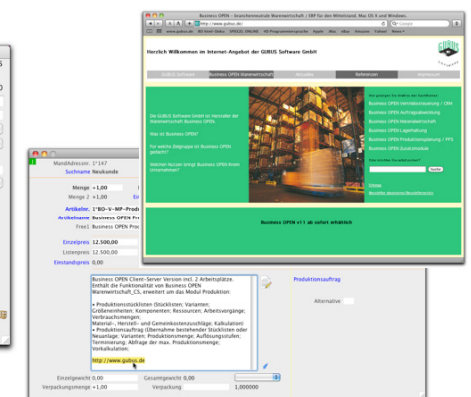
Business OPEN - branchenneutrale Warenwirtschaft / ERP für den Mittelstand. Mac OS X und Windows.

http://www.gubus.de/

Herzlich Willkommen im Internet-Angebot der GUBUS Software GmbH

GUBUS Software | Business OPEN Warenwirtschaft | Aktuelles | Referenzen | Impressum

Die GUBUS Software GmbH ist Hersteller der Warenwirtschaft Business OPEN.

Was ist Business OPEN?

Für welche Zielgruppen ist Business OPEN gedacht?

Welche Nutzen bringt Business OPEN Ihrem Unternehmen?

Business OPEN Vertriebssteuerung / CRM
Business OPEN Auftragsabwicklung
Business OPEN Bestellwesen
Business OPEN Lagerhaltung
Business OPEN Produktionsplanung / PPS
Business OPEN Zusatzmodule

Suche

Business OPEN v1.1 ab sofort erhältlich

MandAdressnr. 1°147
Suchname Neukunde
Menge 1 +1,00
Menge 2 +1,00
Artikelnr. 1°BO-V-MP-Prod
Artikelname Business OPEN Pr
Frei1 Business OPEN Prod
Einzelpreis 12.500,00
Listenpreis 12.500,00
Einstandspreis 0,00

Business OPEN Client-Server Version incl. 2 Arbeitsplätze. Enthält die Funktionalität von Business OPEN Warenwirtschaft_CS, erweitert um das Modul Produktion:

• Produktionsstücklisten (Stücklisten; Varianten; Größenneheiten; Komponenten; Ressourcen; Arbeitsvorgänge; Verbrauchsmengen; Material-, Herstell- und Gemeinkostenzuschläge; Kalkulation)
• Produktionsauftrag (Übernahme bestehender Stücklisten oder Neuanlage; Varianten; Produktionsmenge; Auflösungsstufen; Terminierung; Abfrage der max. Produktionsmenge; Vorkalkulation.

http://www.gubus.de

Produktionsauftrag
Alternative

Einzelgewicht 0,00
Gesamtgewicht 0,00
Verpackungsmenge +1,00
Verpackung 1,000000